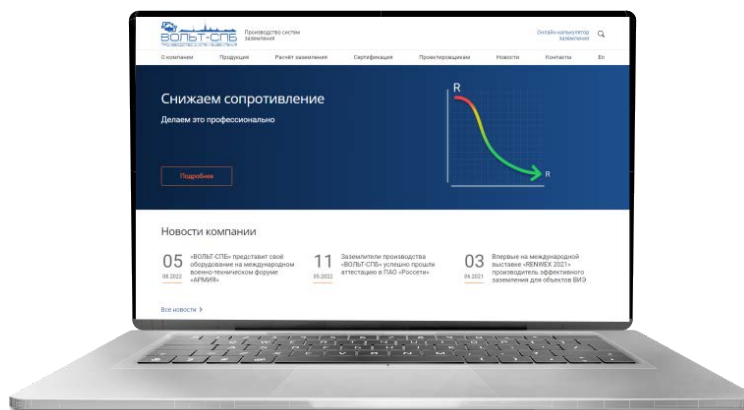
ВОЛЬТ-СПБ
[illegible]

Производство систем заземления

Онлайн-калькулятор заземления

О компании Продукция Расчёт заземления Сертификация Проектировщикам Новости Контакты En

Снижаем сопротивление

Делаем это профессионально

Подробнее

R

R

Новости компании

05
08.2022
«ВОЛЬТ-СПБ» представит своё оборудование на международном военно-техническом форуме «АРМИЯ»

11
05.2022
Заземлители производства «ВОЛЬТ-СПБ» успешно прошли аттестацию в ПАО «Россети»

03
04.2021
Впервые на международной выставке «RENWEX 2021» производитель эффективного заземления для объектов ВИЭ

Все новости >